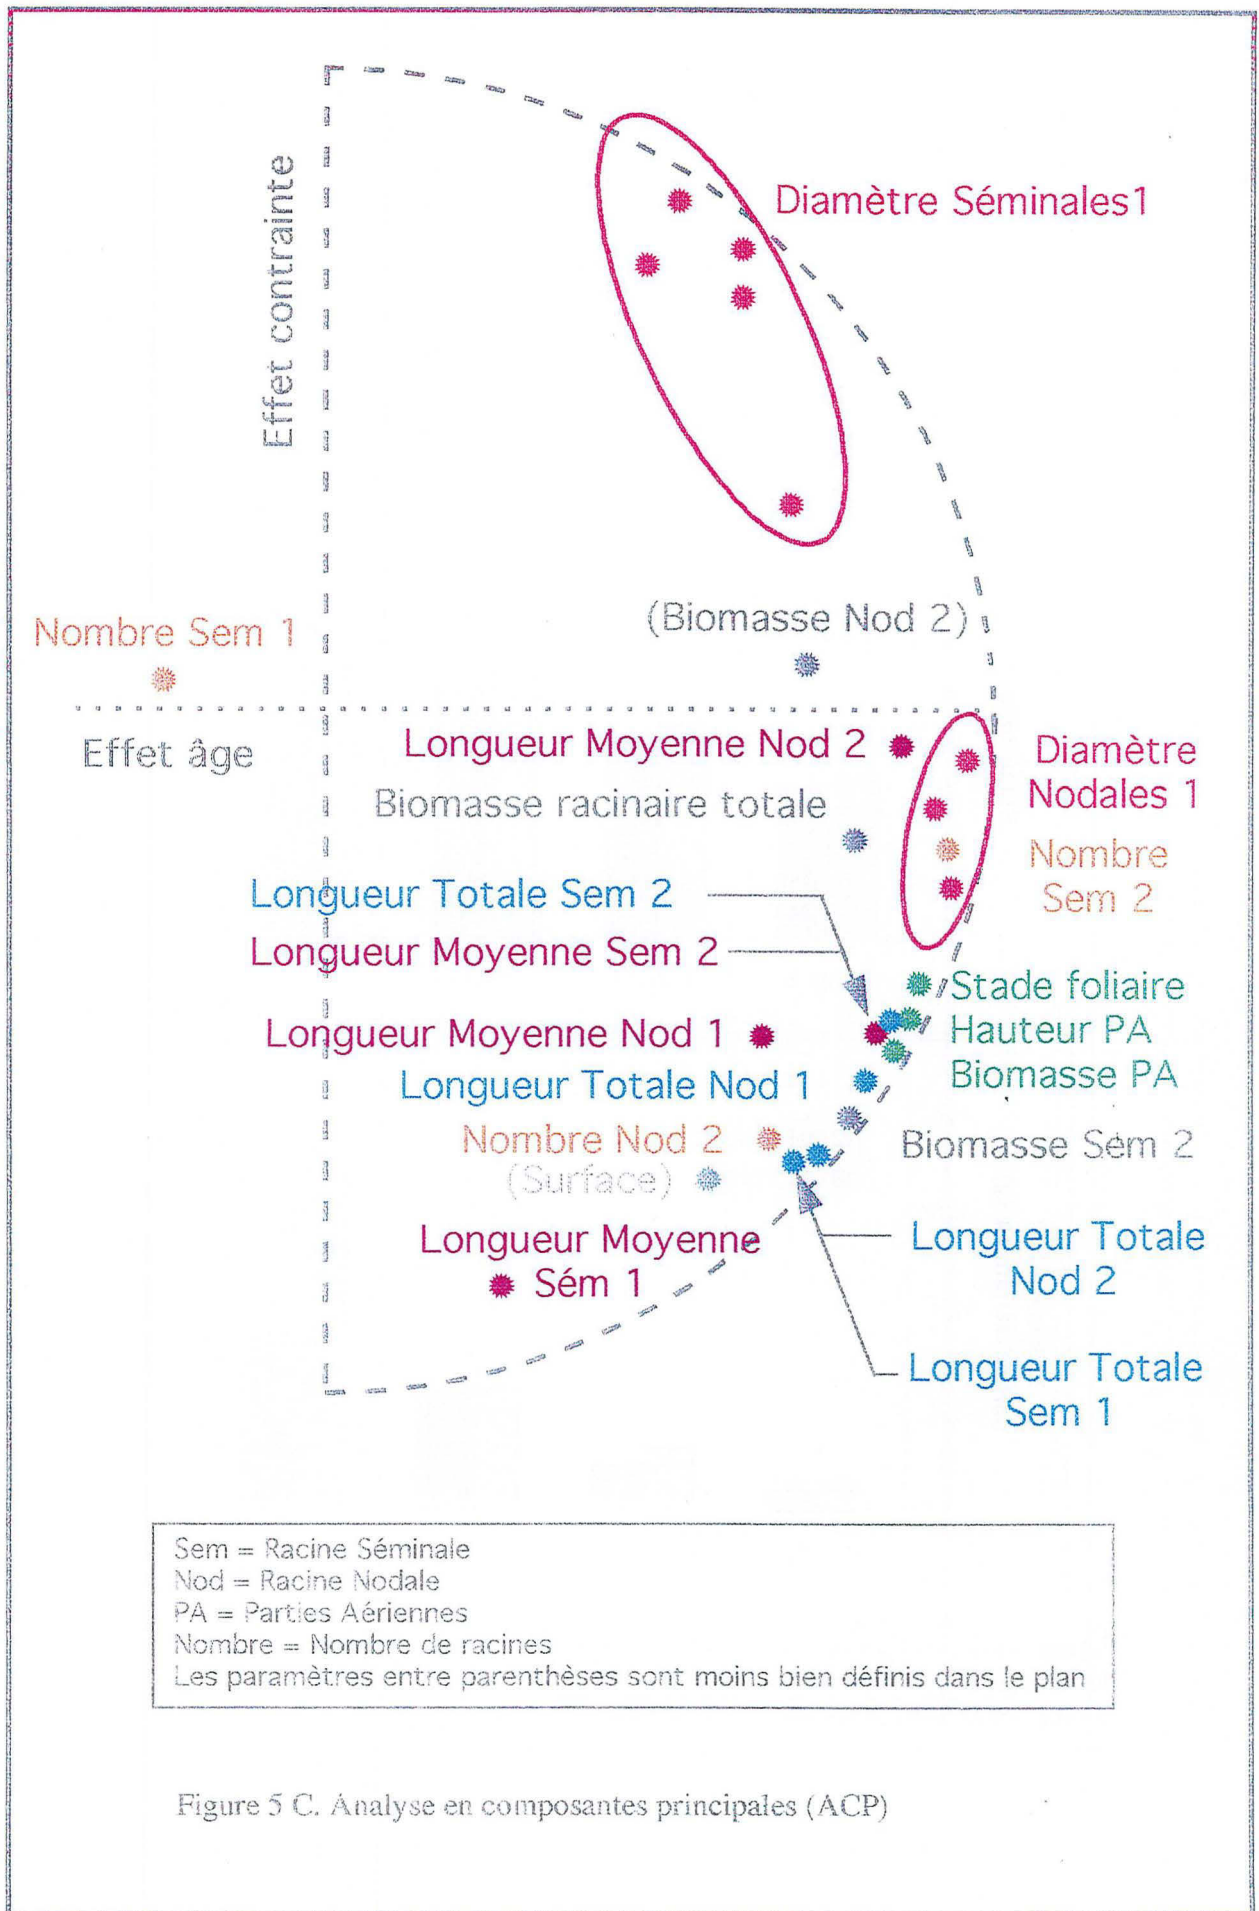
Effet contrainte

Diamètre Séminales1

Nombre Sem 1

(Biomasse Nod 2)

Effet âge

Longueur Moyenne Nod 2

Diamètre Nodales 1

Biomasse racinaire totale

Nombre Sem 2

Longueur Totale Sem 2

Longueur Moyenne Sem 2

Stade foliaire

Hauteur PA

Biomasse PA

Longueur Moyenne Nod 1

Longueur Totale Nod 1

Biomasse Sém 2

Nombre Nod 2

(Surface)

Longueur Moyenne Sém 1

Longueur Totale Nod 2

Longueur Totale Sem 1

Sem = Racine Séminale
Nod = Racine Nodale
PA = Parties Aériennes
Nombre = Nombre de racines
Les paramètres entre parenthèses sont moins bien définis dans le plan

Figure 5 C. Analyse en composantes principales (ACP)